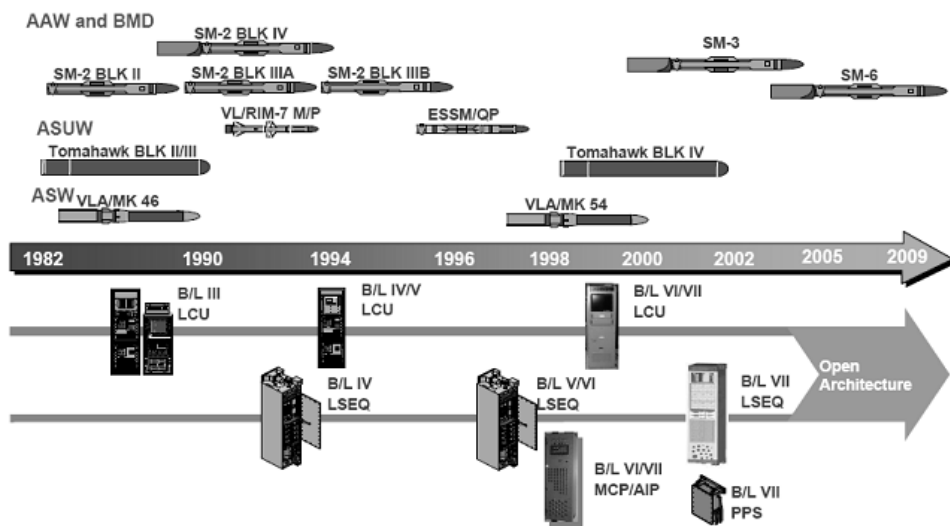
AAW and BMD

SM-2 BLK IV

SM-2 BLK II

SM-2 BLK IIIA

SM-2 BLK IIIB

SM-3

SM-6

VL/RIM-7 M/P

ESSM/QP

ASUW

Tomahawk BLK II/III

Tomahawk BLK IV

ASW

VLA/MK 46

VLA/MK 54

1982 1990 1994 1996 1998 2000 2002 2005 2009

B/L III LCU

B/L IV/V LCU

B/L VI/VII LCU

B/L IV LSEQ

B/L V/VI LSEQ

B/L VII LSEQ

Open Architecture

B/L VI/VII MCP/AIP

B/L VII PPS